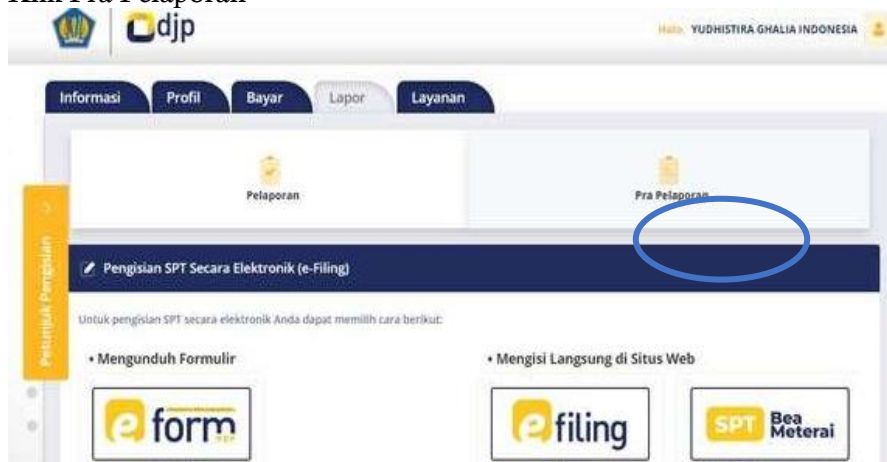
Klik Pra Pelaporan

djp

Halo, YUDHISTIRA GHALIA INDONESIA

Informasi Profil Bayar Lapor Layanan

Pelaporan

Pra Pelaporan

Petunjuk Pengisian

Pengisian SPT Secara Elektronik (e-Filing)

Untuk pengisian SPT secara elektronik Anda dapat memilih cara berikut:

• Mengunduh Formulir

• Mengisi Langsung di Situs Web

e form

e filing

SPT Bea Meterai